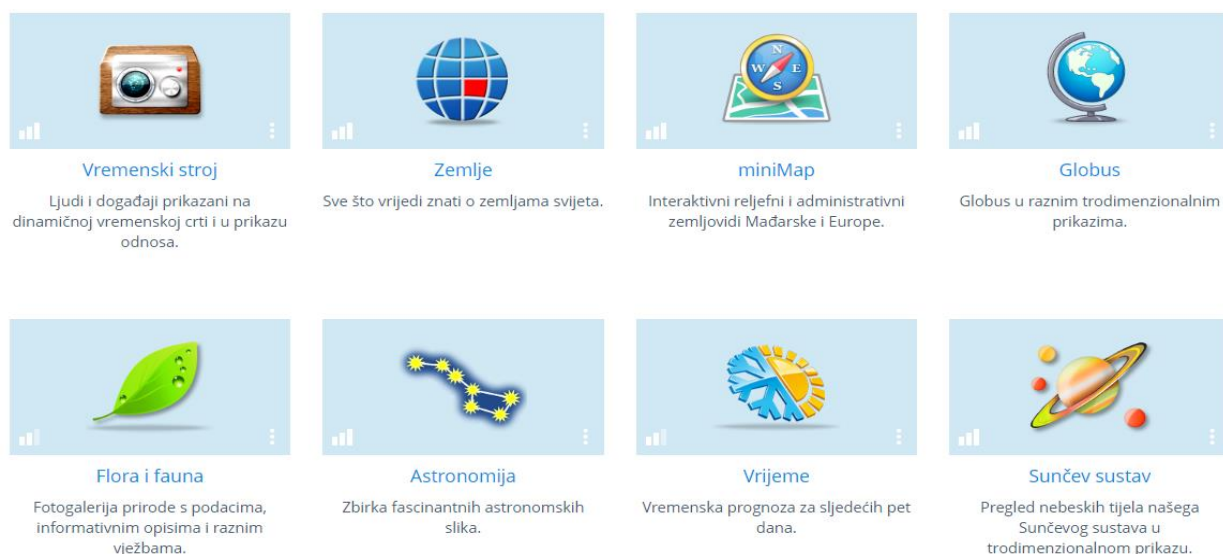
N
W
E
S

Vremenski stroj
Ljudi i događaji prikazani na dinamičnoj vremenskoj crti i u prikazu odnosa.

Zemlje
Sve što vrijedi znati o zemljama svijeta.

miniMap
Interaktivni reljefni i administrativni zemljovidi Mađarske i Europe.

Globus
Globus u raznim trodimenzionalnim prikazima.

Flora i fauna
Fotogalerija prirode s podacima, informativnim opisima i raznim vježbama.

Astronomija
Zbirka fascinantnih astronomskih slika.

Vrijeme
Vremenska prognoza za sljedećih pet dana.

Sunčev sustav
Pregled nebeskih tijela našega Sunčevog sustava u trodimenzionalnom prikazu.